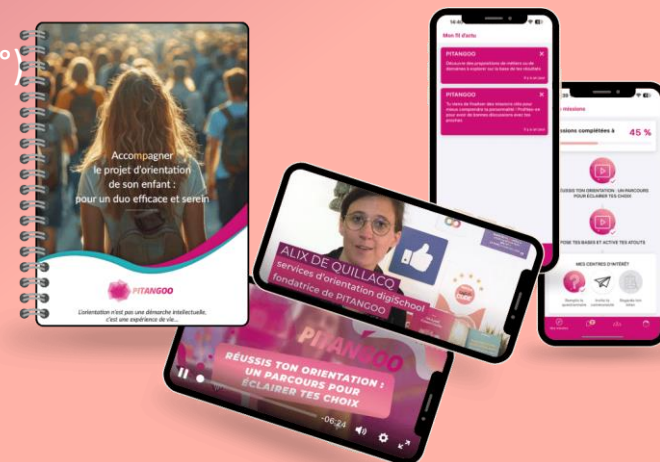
Accompagner le projet d'orientation de son enfant : pour un duo efficace et serein

PITANGOO

L'orientation n'est pas une démarche intellectuelle, c'est une expérience de vie...

Mon fil d'actu

PITANGOO

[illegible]

PITANGOO

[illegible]

missions

missions complétées à 45 %

RÉUSSIS TON ORIENTATION : UN PARCOURS POUR ÉCLAIRER TES CHOIX

DONNE TES BASES ET ACTIVE TES ATOUTS

MES CENTRES D'INTÉRÊT

ALIX DE QUILLACQ
services d'orientation digiSchool
fondatrice de PITANGOO

PITANGOO

RÉUSSIS TON ORIENTATION : UN PARCOURS POUR ÉCLAIRER TES CHOIX

-06:24